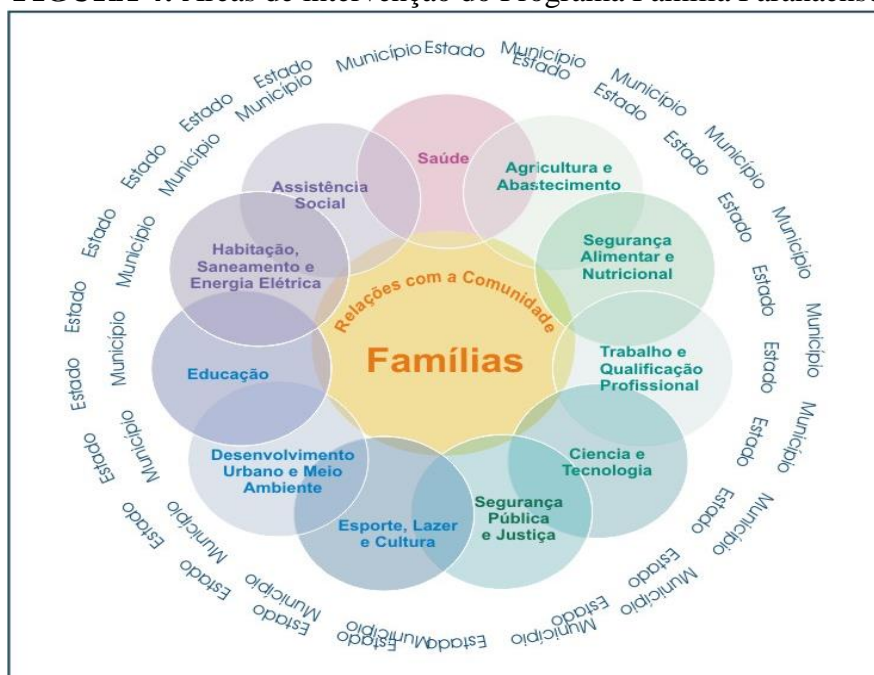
FIGURA 4: Áreas de intervenção do Programa Família Paranaense

Município Estado Município Estado Município Estado Município Estado Município Estado Município Estado Município Estado Município Estado Município Estado Município Estado Município Estado Município Estado Município Estado Município Estado Município Estado Município Estado Município Estado Município Estado Município Estado Município Estado Município Estado Município Estado

Saúde

Agricultura e Abastecimento

Segurança Alimentar e Nutricional

Trabalho e Qualificação Profissional

Ciencia e Tecnologia

Segurança Pública e Justiça

Esporte, Lazer e Cultura

Desenvolvimento Urbano e Meio Ambiente

Educação

Habitação, Saneamento e Energia Elétrica

Assistência Social

Relações com a Comunidade

Famílias